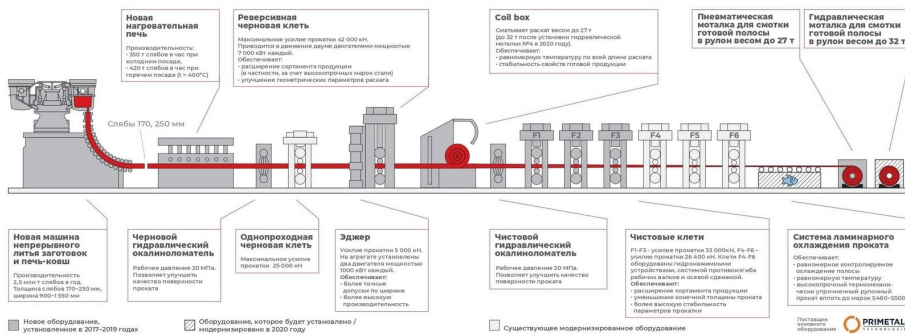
Новая нагревательная печь

Производительность:
- 350 т слябов в час при холодном посаде,
- 420 т слябов в час при горячем посаде (t > 400°C)

Реверсивная черновая клеть

Максимальное усилие прокатки 42 000 кН. Приводится в движение двумя двигателями мощностью 7 000 кВт каждый.
Обеспечивает:
- расширение сортамента продукции (в частности, за счет высокопрочных марок стали)
- улучшение геометрических параметров раската

Coil box

Сматывает раскат весом до 27 т (до 32 т после установки гидравлической моталки №4 в 2020 году).
Обеспечивает:
- равномерную температуру по всей длине раската
- стабильность свойств готовой продукции

Пневматическая моталка для смотки готовой полосы в рулон весом до 27 т

Гидравлическая моталка для смотки готовой полосы в рулон весом до 32 т

Слябы 170, 250 мм

F1 F2 F3 F4 F5 F6

Новая машина непрерывного литья заготовок и печь-ковш

Производительность 2,5 млн т слябов в год. Толщина слябов 170–250 мм, ширина 900–1 550 мм

Черновой гидравлический окалиноломатель

Рабочее давление 20 МПа. Позволяет улучшить качество поверхности проката

Однопроходная черновая клеть

Максимальное усилие прокатки 25 000 кН

Эджер

Усилие прокатки 5 000 кН. На агрегате установлены два двигателя мощностью 1000 кВт каждый.
Обеспечивает:
- более точные допуски по ширине
- более высокую производительность

Чистовой гидравлический окалиноломатель

Рабочее давление 20 МПа. Позволяет улучшить качество поверхности проката

Чистовые клети

F1–F3 - усилие прокатки 33 000кН, F4–F6 - усилие прокатки 28 400 кН. Клети F4–F6 оборудованы гидронажимными устройствами, системой противоизгиба рабочих валков и осевой сдвижкой.
Обеспечивает:
- расширение сортамента продукции
- уменьшение конечной толщины проката
- более высокую стабильность параметров прокатки

Система ламинарного охлаждения проката

Обеспечивает:
- равномерное контролируемое охлаждение полосы
- равномерную температуру
- высокопрочный термомеханически упрочненный рулонный прокат вплоть до марок S460–S500

Новое оборудование, установленное в 2017–2019 годах

Оборудование, которое будет установлено / модернизировано в 2020 году

Существующее модернизированное оборудование

Поставщик основного оборудования

PRIMETAL TECHNOLOGIES